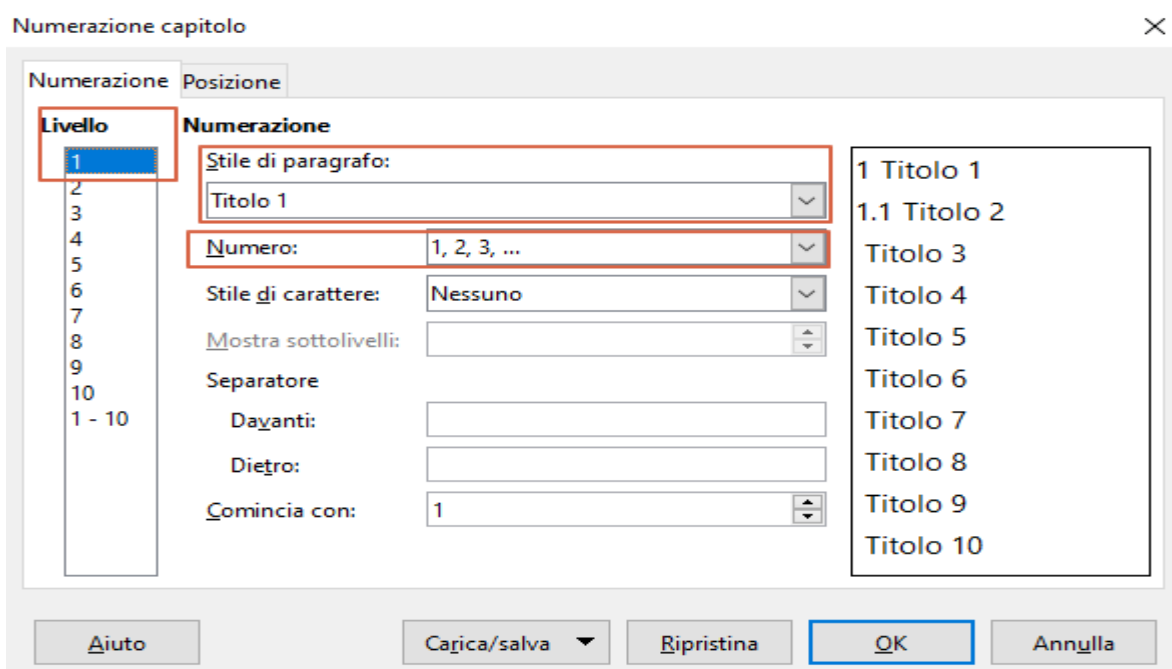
Numerazione capitolo

×

Numerazione

Posizione

Livello

1
2
3
4
5
6
7
8
9
10
1 - 10

Numerazione

Stile di paragrafo:

Titolo 1

Numero:

1, 2, 3, ...

Stile di carattere:

Nessuno

Mostra sottolivelli:

Separatore

Davanti:

Dietro:

Comincia con:

1

1 Titolo 1
1.1 Titolo 2
Titolo 3
Titolo 4
Titolo 5
Titolo 6
Titolo 7
Titolo 8
Titolo 9
Titolo 10

Aiuto

Carica/salva

Ripristina

OK

Annulla